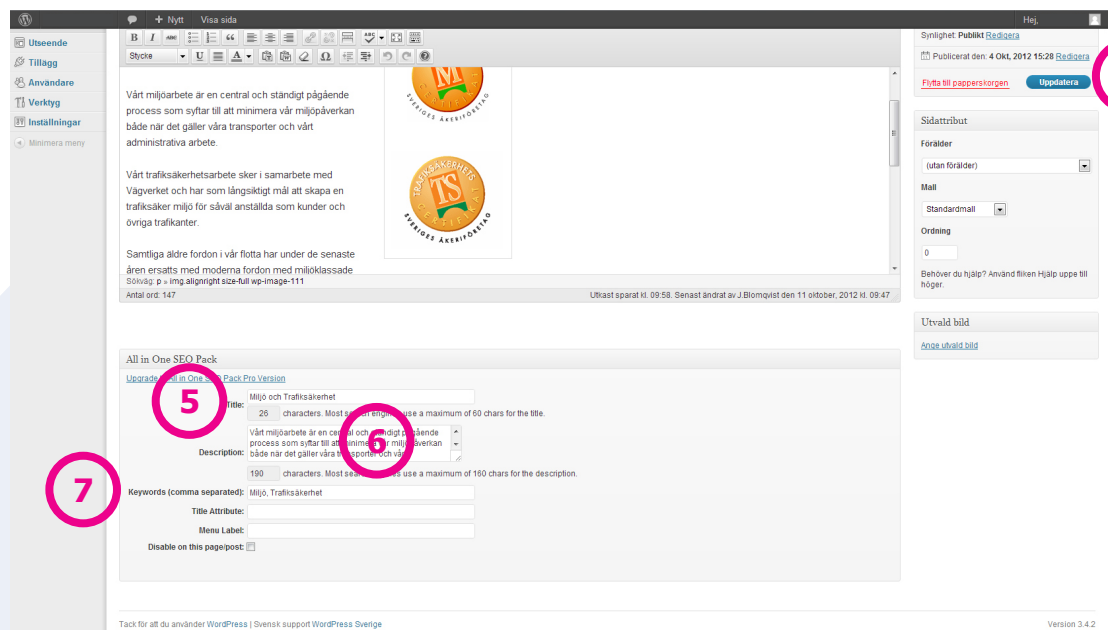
+ Nytt Visa sida

Hej,

Utseende
Tillägg
Användare
Verktyg
Inställningar
Minimera meny

Stycke

Vårt miljöarbete är en central och ständigt pågående process som syftar till att minimera vår miljöpåverkan både när det gäller våra transporter och vårt administrativa arbete.

Vårt trafiksäkerhetsarbete sker i samarbete med Vägverket och har som långsiktigt mål att skapa en trafiksäker miljö för såväl anställda som kunder och övriga trafikanter.

Samtliga äldre fordon i vår flotta har under de senaste åren ersatts med moderna fordon med miljöklassade

SVERIGES ÅKERIFÖRETAG

TS

SVERIGES ÅKERIFÖRETAG

Sökväg: p » img.alignright size-full wp-image-111

Antal ord: 147

Utkast sparat kl. 09:58. Senast ändrat av J.Blomqvist den 11 oktober, 2012 kl. 09:47

Synlighet: Publikt Redigera

Publicerat den: 4 Okt, 2012 15:28 Redigera

Flytta till papperskorgen

Uppdatera

Sidattribut

Förälder

(utan förälder)

Mall

Standardmall

Ordning

0

Behöver du hjälp? Använd fliken Hjälp uppe till höger.

Utvald bild

Ange utvald bild

All in One SEO Pack

Upgrade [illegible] in One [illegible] Pack Pro Version

5

Title: Miljö och Trafiksäkerhet

26 characters. Most s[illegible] engi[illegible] use a maximum of 60 chars for the title.

6

Description: Vårt miljöarbete är en central och ständigt pågående process som syftar till att minim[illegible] miljöpåverkan både när det gäller våra transporter och vår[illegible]

190 characters. Most sea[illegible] use a maximum of 160 chars for the description.

7

Keywords (comma separated): Miljö, Trafiksäkerhet

Title Attribute:

Menu Label:

Disable on this page/post:

Tack för att du använder WordPress | Svensk support WordPress Sverige

Version 3.4.2